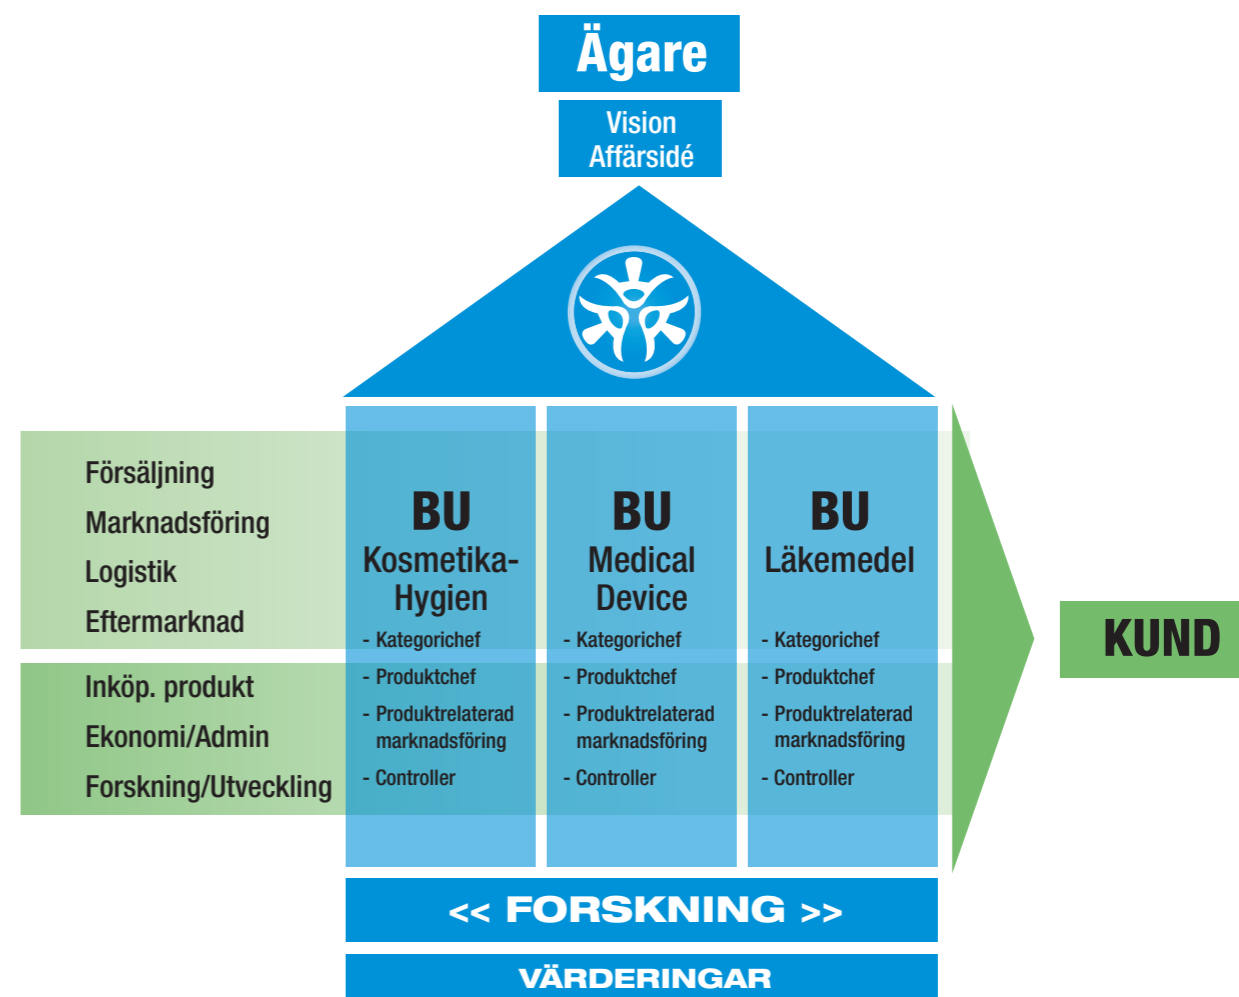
Ägare

Vision
Affärsidé

Försäljning
Marknadsföring
Logistik
Eftermarknad

Inköp. produkt
Ekonomi/Admin
Forskning/Utveckling

BU
Kosmetika-Hygien
- Kategorichef
- Produktchef
- Produktrelaterad marknadsföring
- Controller

BU
Medical Device
- Kategorichef
- Produktchef
- Produktrelaterad marknadsföring
- Controller

BU
Läkemedel
- Kategorichef
- Produktchef
- Produktrelaterad marknadsföring
- Controller

KUND

<< FORSKNING >>

VÄRDERINGAR